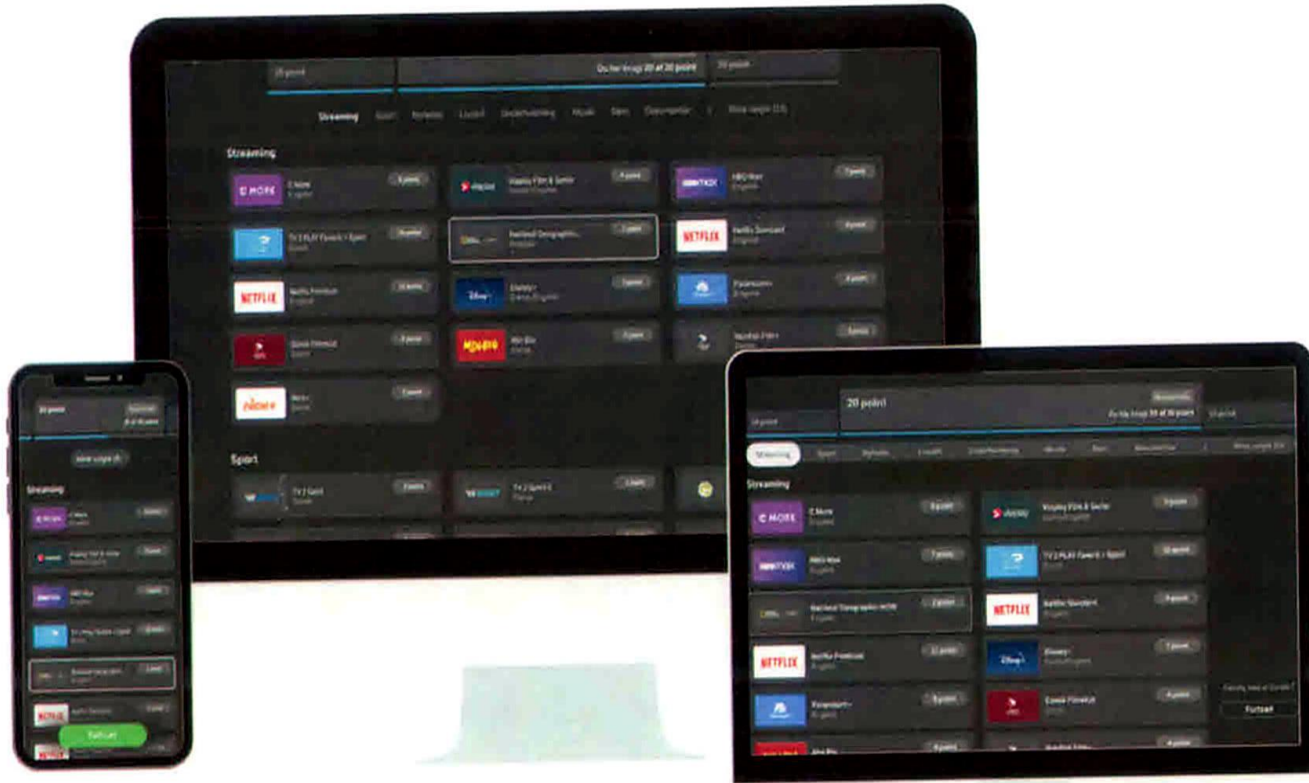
20 point

Du har brugt 20 af 20 point

Streaming

Sport

Streaming

C MORE
C More

viaplay
Viaplay Film & Serier

HBO Max

TV 2 PLAY Favorit + Sport

National Geographic

NETFLIX
Netflix Standard

NETFLIX
Netflix Premium

Disney+

Paramount+

MGM

Nordisk Film+

Sport

TV 2 Sport

TV 2 Sport X

20 point

Streaming

C MORE

viaplay

NETFLIX

NETFLIX

Fortsæt

20 point

Du har brugt 20 af 20 point

Streaming

Sport

Streaming

C MORE
C More

viaplay
Viaplay Film & Serier

HBO Max

TV 2 PLAY Favorit + Sport

National Geographic

NETFLIX
Netflix Standard

NETFLIX
Netflix Premium

Disney+

Paramount+

Fortsæt